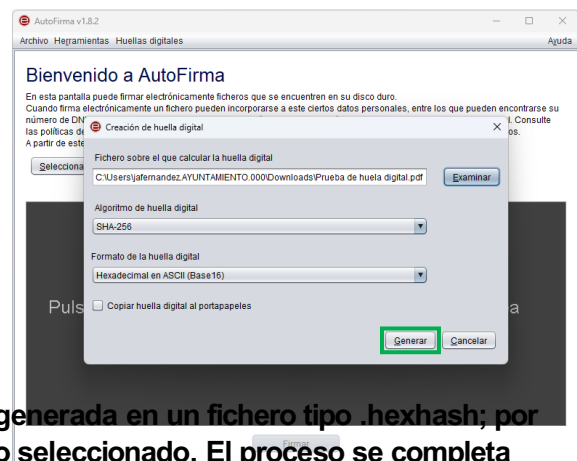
AutoFirma v1.8.2

Archivo Herramientas Huellas digitales

Ayuda

Bienvenido a AutoFirma

En esta pantalla puede firmar electrónicamente ficheros que se encuentren en su disco duro.
Cuando firma electrónicamente un fichero pueden incorporarse a este ciertos datos personales, entre los que pueden encontrarse su número de DN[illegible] l. Consulte las políticas de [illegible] os.
A partir de este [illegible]

Selecciona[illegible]

Creación de huella digital

Fichero sobre el que calcular la huella digital

C:\Users\jafernandez.AYUNTAMIENTO.000\Downloads\Prueba de huela digital.pdf

Examinar

Algoritmo de huella digital

SHA-256

Formato de la huella digital

Hexadecimal en ASCII (Base16)

Copiar huella digital al portapapeles

Generar

Cancelar

Puls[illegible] a

Firmar

generada en un fichero tipo .hexhash; por
o seleccionado. El proceso se completa